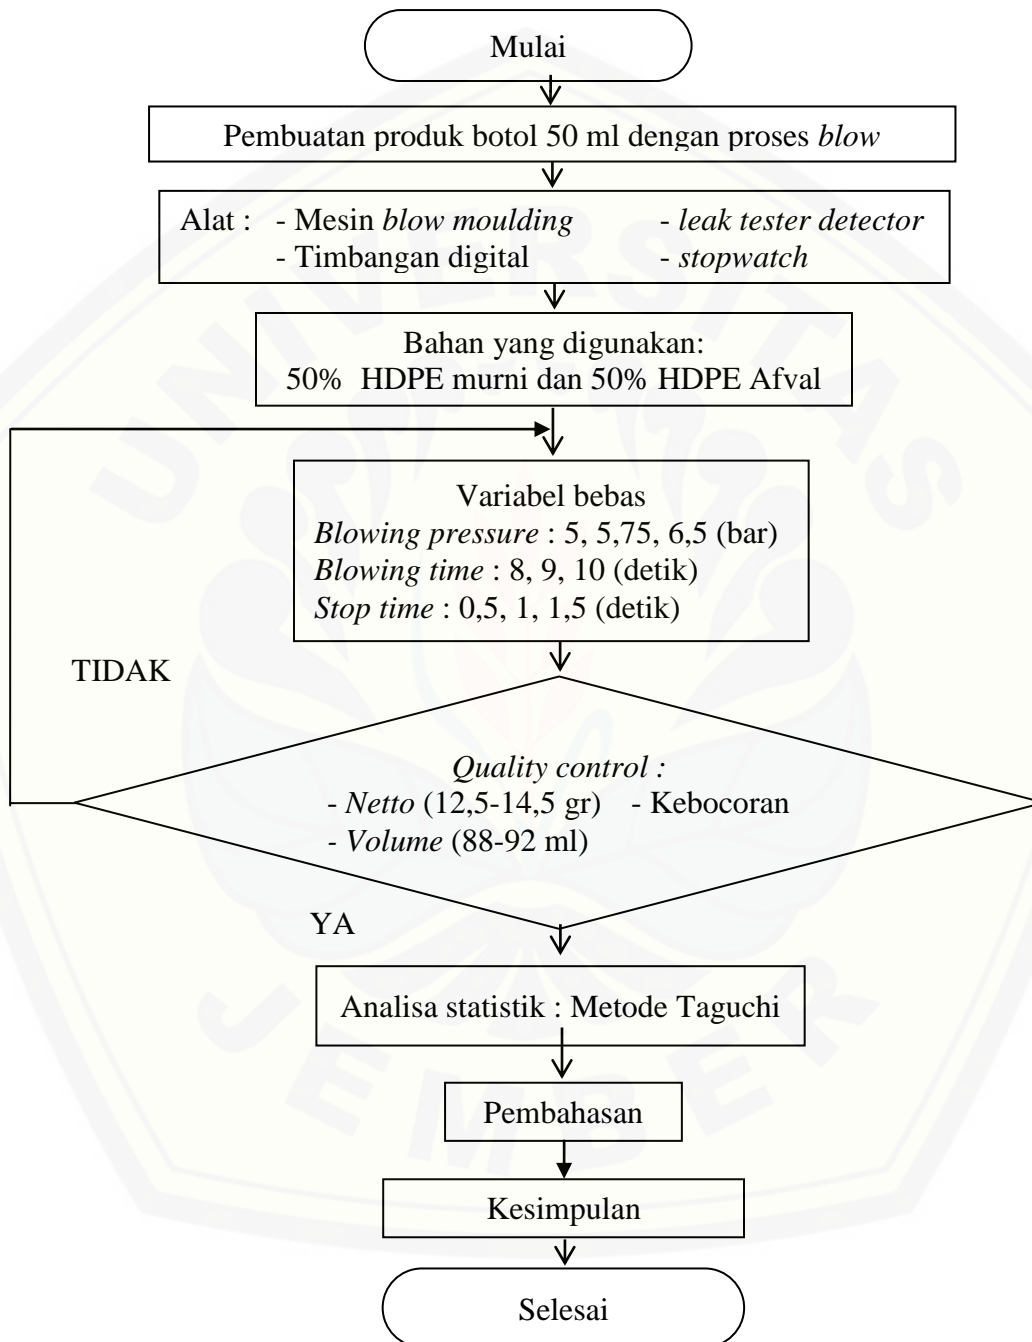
Mulai

Pembuatan produk botol 50 ml dengan proses blow

Alat : - Mesin blow moulding - leak tester detector
- Timbangan digital - stopwatch

Bahan yang digunakan:
50% HDPE murni dan 50% HDPE Afval

Variabel bebas
Blowing pressure : 5, 5,75, 6,5 (bar)
Blowing time : 8, 9, 10 (detik)
Stop time : 0,5, 1, 1,5 (detik)

TIDAK

Quality control :
- Netto (12,5-14,5 gr) - Kebocoran
- Volume (88-92 ml)

YA

Analisa statistik : Metode Taguchi

Pembahasan

Kesimpulan

Selesai